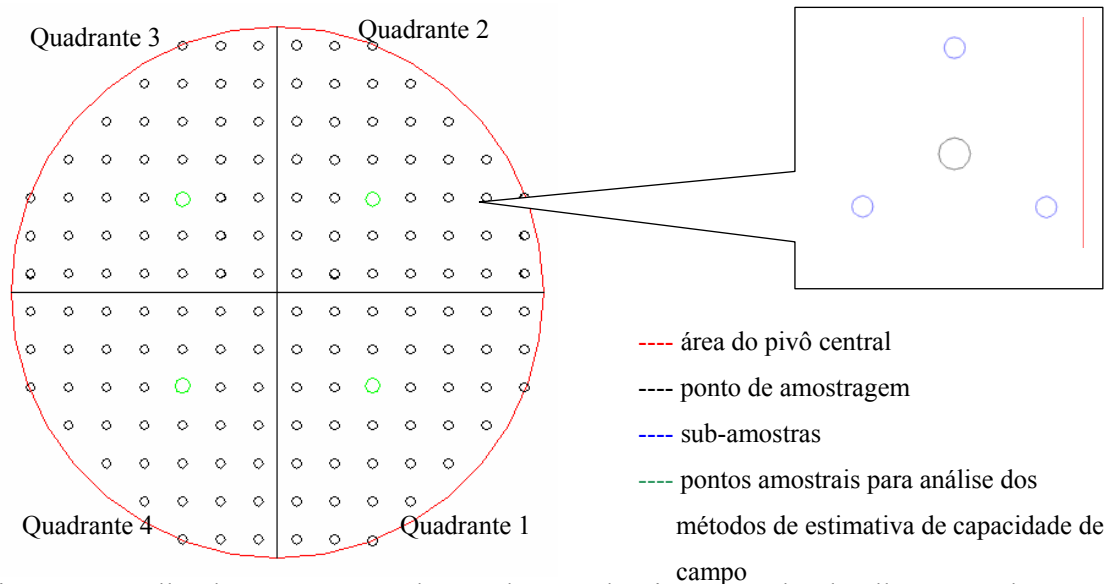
Quadrante 3

Quadrante 2

Quadrante 4

Quadrante 1

---- área do pivô central

---- ponto de amostragem

---- sub-amostras

---- pontos amostrais para análise dos métodos de estimativa de capacidade de campo